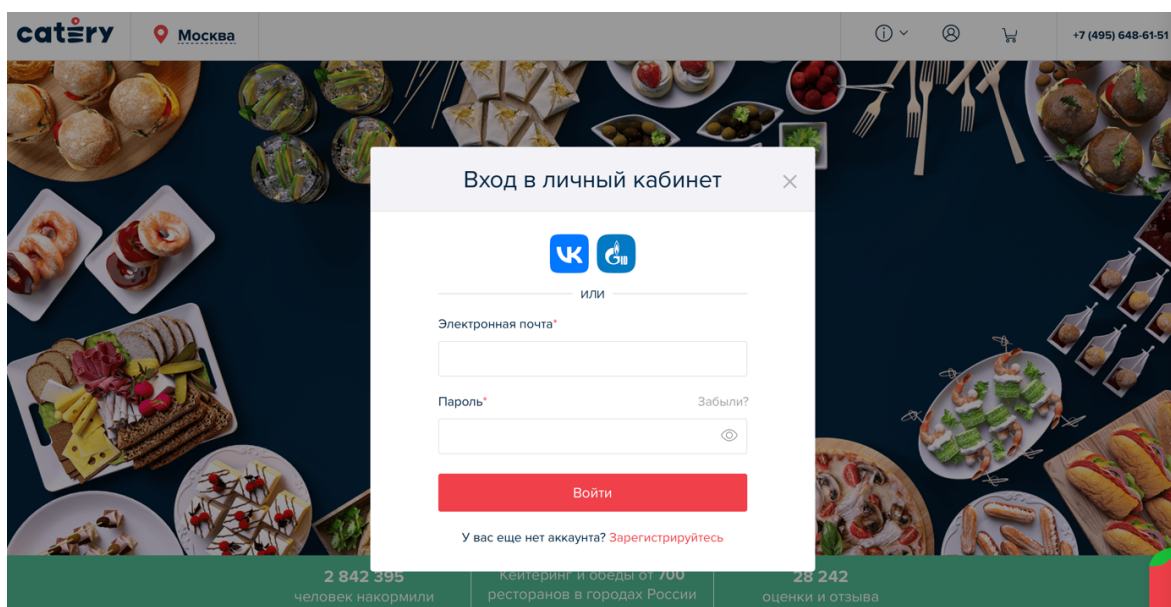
catery Москва

+7 (495) 648-61-51

Вход в личный кабинет

или

Электронная почта*

Пароль*

Забыли?

Войти

У вас еще нет аккаунта? Зарегистрируйтесь

2 842 395
человек накормили

Кейтеринг и обеды от 700
ресторанов в городах России

28 242
оценки и отзыва